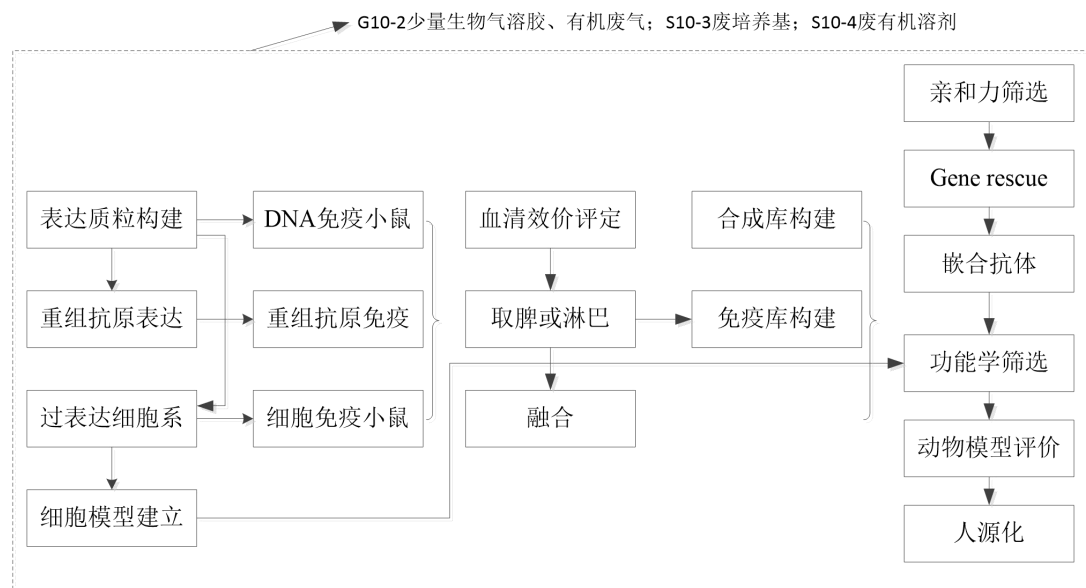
G10-2少量生物气溶胶、有机废气；S10-3废培养基；S10-4废有机溶剂

表达质粒构建

DNA免疫小鼠

血清效价评定

合成库构建

亲和力筛选

Gene rescue

嵌合抗体

重组抗原表达

重组抗原免疫

取脾或淋巴

免疫库构建

功能学筛选

过表达细胞系

细胞免疫小鼠

融合

动物模型评价

细胞模型建立

人源化